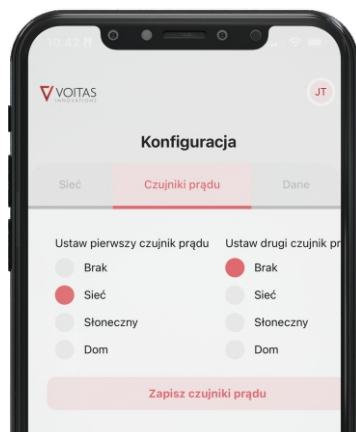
12:42

VOITAS INNOVATIONS

JT

Konfiguracja

Sieć

Czujniki prądu

Dane

Ustaw pierwszy czujnik prądu

Brak

Sieć

Słoneczny

Dom

Ustaw drugi czujnik pr

Brak

Sieć

Słoneczny

Dom

Zapisz czujniki prądu